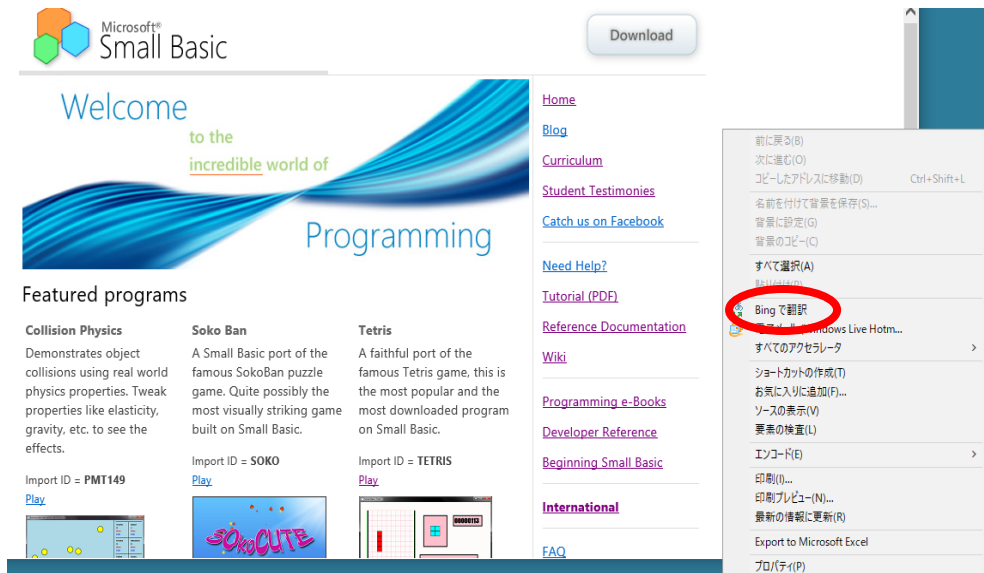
Microsoft®
Small Basic

Download

Welcome
to the
incredible world of
Programming

Featured programs

Collision Physics
Demonstrates object collisions using real world physics properties. Tweak properties like elasticity, gravity, etc. to see the effects.
Import ID = **PMT149**
Play

Soko Ban
A Small Basic port of the famous SokoBan puzzle game. Quite possibly the most visually striking game built on Small Basic.
Import ID = **SOKO**
Play

SOKOCUTE

Tetris
A faithful port of the famous Tetris game, this is the most popular and the most downloaded program on Small Basic.
Import ID = **TETRIS**
Play

00000113

Home
Blog
Curriculum
Student Testimonies
Catch us on Facebook

Need Help?
Tutorial (PDF)
Reference Documentation
Wiki

Programming e-Books
Developer Reference
Beginning Small Basic

**International**

FAQ

前に戻る(B)
次に進む(O)
コピーしたアドレスに移動(D) Ctrl+Shift+L
名前を付けて背景を保存(S)...
背景に設定(G)
背景のコピー(C)
すべて選択(A)
貼り付け(P)
Bing で翻訳
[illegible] Windows Live Hotm...
すべてのアクセラレータ
ショートカットの作成(T)
お気に入りに追加(F)...
ソースの表示(V)
要素の検査(L)
エンコード(E)
印刷(I)...
印刷プレビュー(N)...
最新の情報に更新(R)
Export to Microsoft Excel
プロパティ(P)